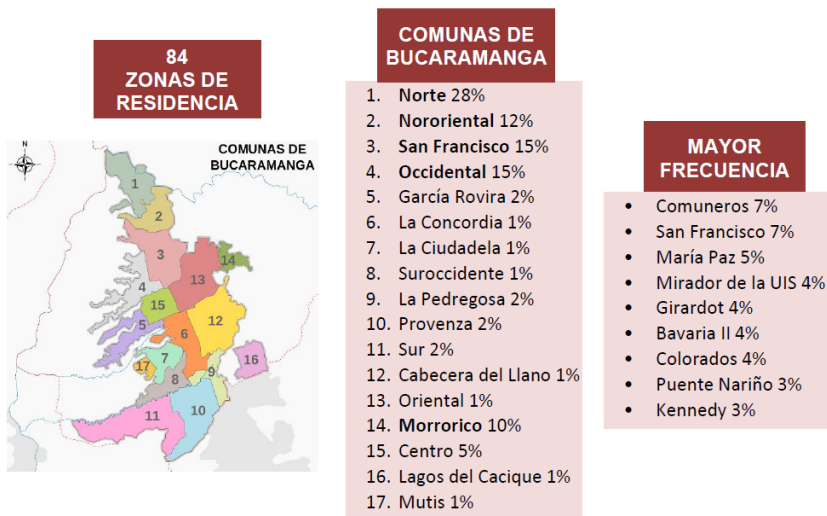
84
ZONAS DE
RESIDENCIA

N

COMUNAS DE
BUCARAMANGA

1
2
3
4
5
6
7
8
9
10
11
12
13
14
15
16
17

COMUNAS DE
BUCARAMANGA

1. **Norte** 28%
2. **Nororiental** 12%
3. **San Francisco** 15%
4. **Occidental** 15%
5. García Rovira 2%
6. La Concordia 1%
7. La Ciudadela 1%
8. Suroccidente 1%
9. La Pedregosa 2%
10. Provenza 2%
11. Sur 2%
12. Cabecera del Llano 1%
13. Oriental 1%
14. **Morrorico** 10%
15. Centro 5%
16. Lagos del Cacique 1%
17. Mutis 1%

MAYOR
FRECUENCIA

- Comuneros 7%
- San Francisco 7%
- María Paz 5%
- Mirador de la UIS 4%
- Girardot 4%
- Bavaria II 4%
- Colorados 4%
- Puente Nariño 3%
- Kennedy 3%